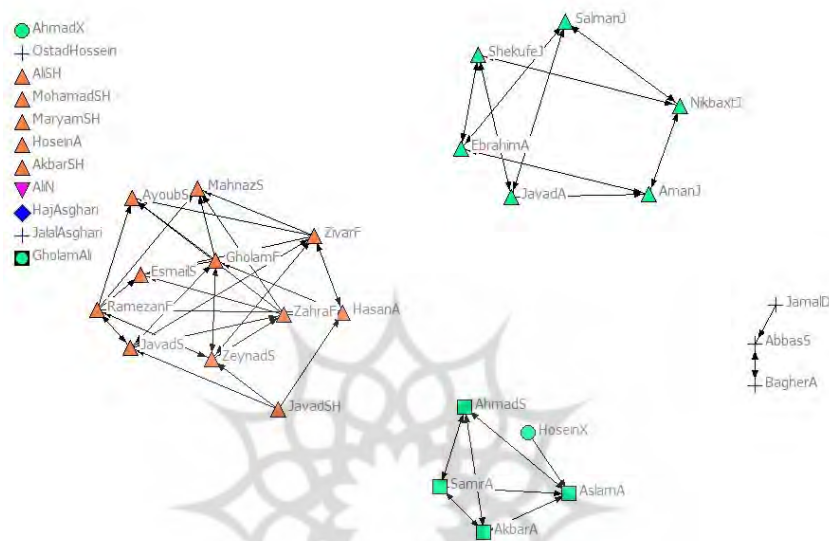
AhmadX
OstadHossein
AliSH
MohamadSH
MaryamSH
HoseinA
AkbarSH
AliN
HajAsghari
JalalAsghari
GholamAli

SalmanJ
ShekufeJ
NikbaxtJ
EbrahimA
JavadA
AmanJ

AyoubS
MahnazS
ZivarF
EsmailS
GholamF
RamezanF
ZahraF
HasanA
JavadS
ZeynadS
JavadSH

JamalD
AbbasS
BagherA

AhmadS
HoseinX
SamirA
AslamA
AkbarA